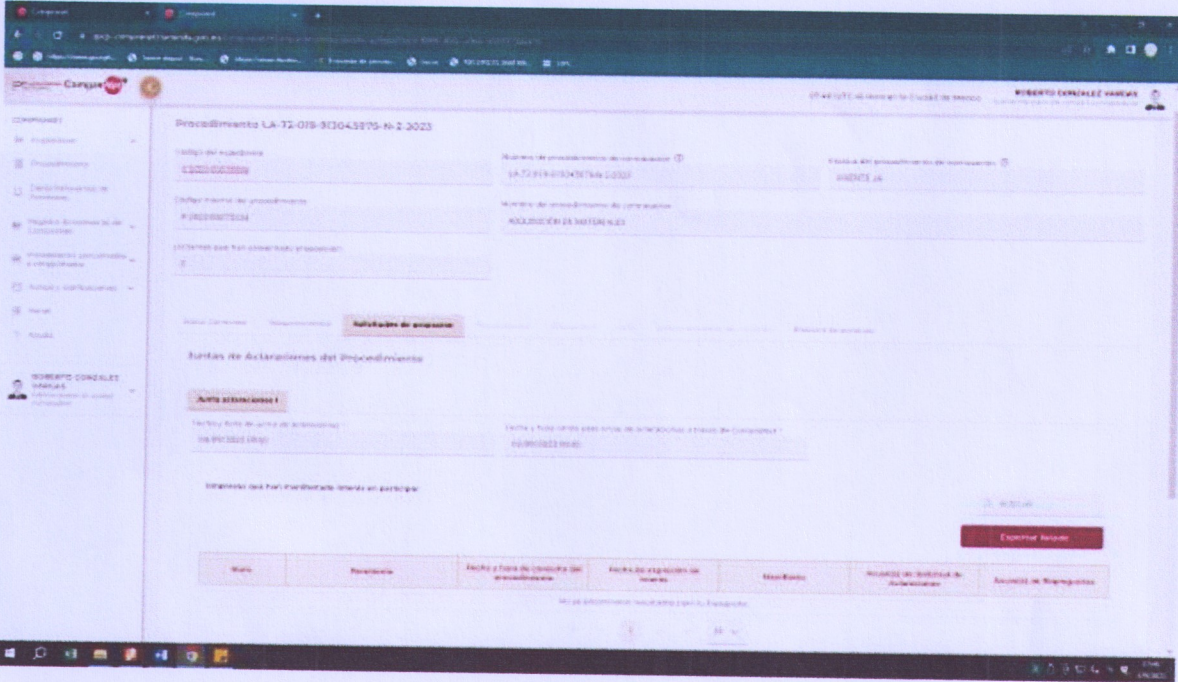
Procedimiento LA-72-078-913043975-N-2-2023

Código del expediente

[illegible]

Número de procedimiento de contratación

LA-72-078-913043975-N-2-2023

Estatus del procedimiento de contratación

VIGENTE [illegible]

Código interno del procedimiento

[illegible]

Nombre del procedimiento de contratación

ADQUISICIÓN DE MATERIALES

Licitantes que han presentado propuestas

2

ROBERTO GONZALEZ VARGAS

Solicitudes de aclaración

Juntas de Aclaraciones del Procedimiento

Junta aclaraciones I

Fecha y hora de junta de aclaraciones

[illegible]

Fecha y hora límite para envío de aclaraciones a través de CompraNet

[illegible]

Interesados que han manifestado interés en participar

Exportar listado

| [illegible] | Procedencia | Fecha y hora de consulta del procedimiento | Fecha de expresión de interés | Manifiesto | Acuse(s) de Solicitud de Aclaraciones | Acuse(s) de Repreguntas |
|---|---|---|---|---|---|---|

No se encontraron resultados para tu búsqueda

1